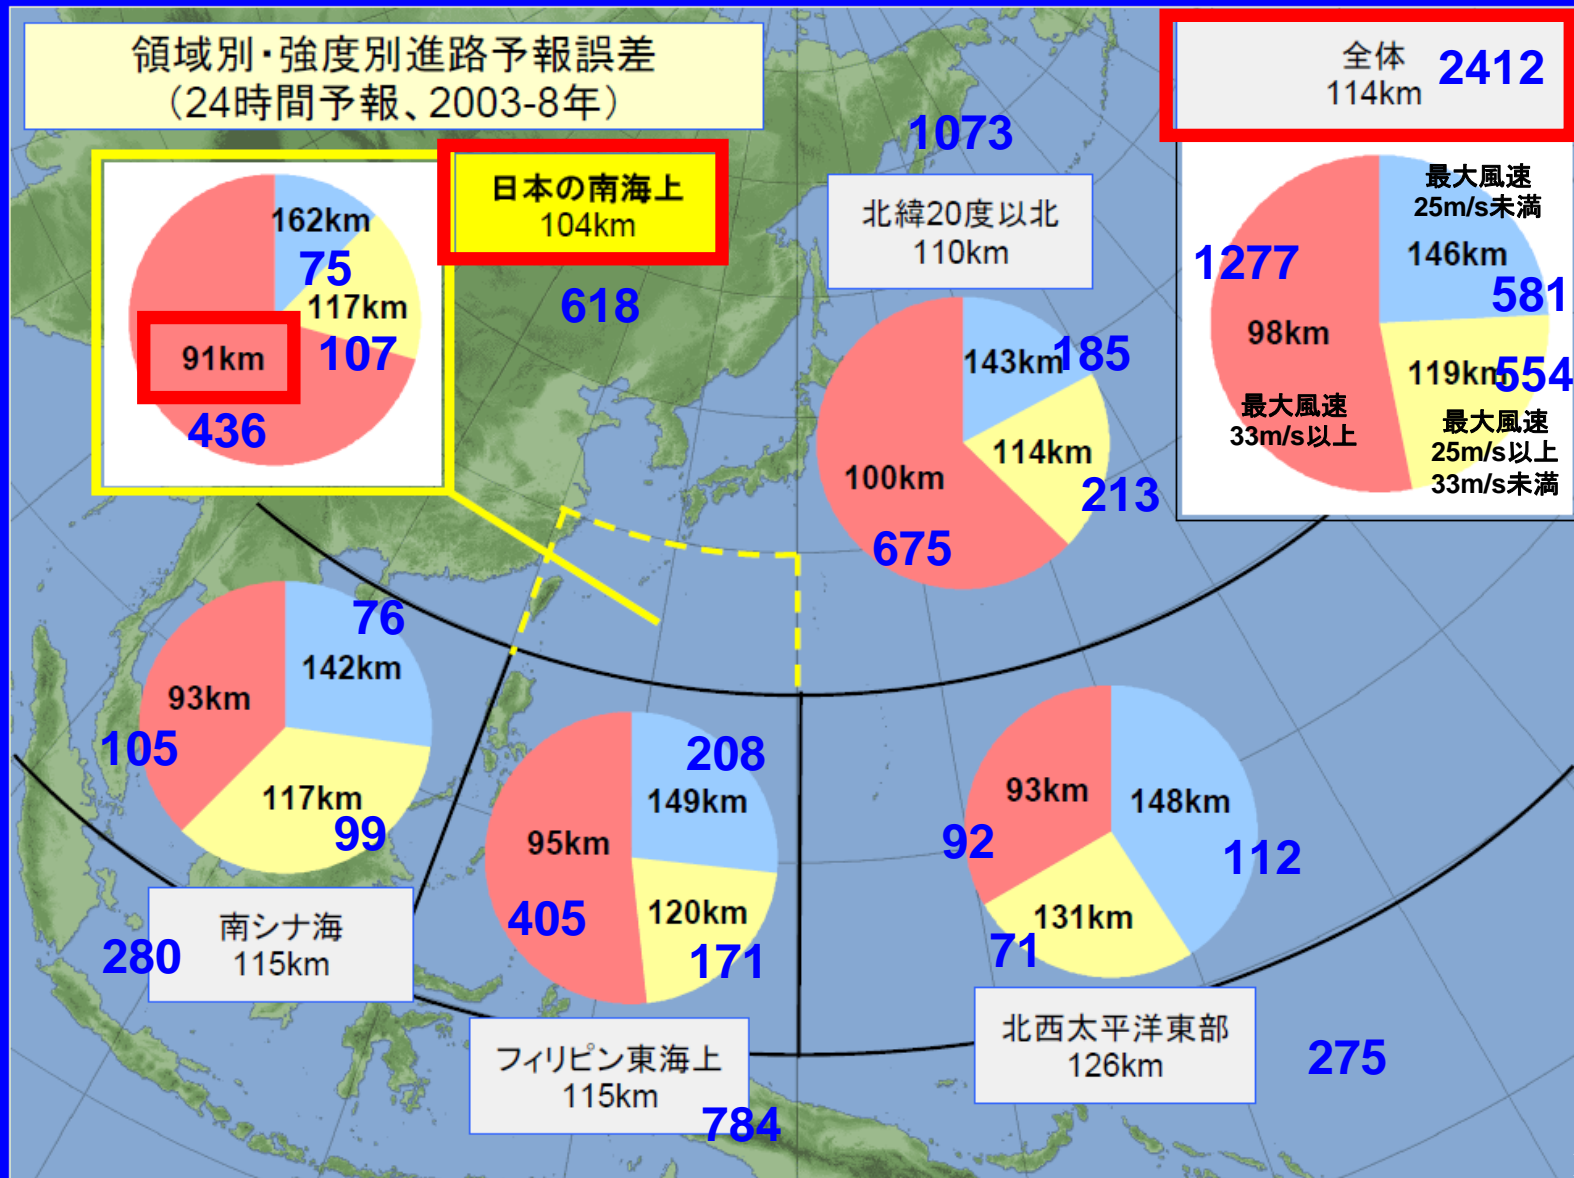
領域別・強度別進路予報誤差
(24時間予報、2003-8年)

全体
114km
2412

1073

日本の南海上
104km

618

162km
75
117km
91km
107
436

北緯20度以北
110km

143km
185
114km
100km
213
675

最大風速
25m/s未満
1277
146km
581
98km
119km
554
最大風速
33m/s以上
最大風速
25m/s以上
33m/s未満

76
142km
93km
105
117km
99

208
149km
95km
405
120km
171

93km
148km
92
112
131km
71

南シナ海
115km
280

フィリピン東海上
115km
784

北西太平洋東部
126km
275